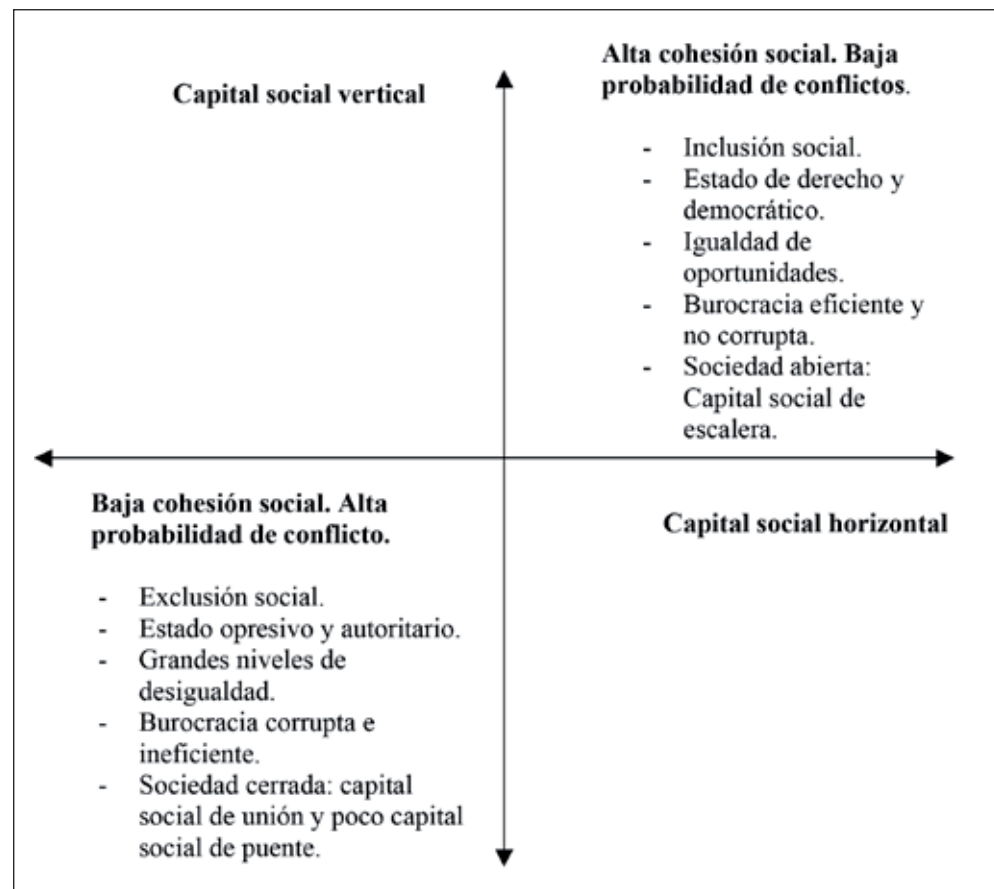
Capital social vertical

Alta cohesión social. Baja probabilidad de conflictos.

- Inclusión social.
- Estado de derecho y democrático.
- Igualdad de oportunidades.
- Burocracia eficiente y no corrupta.
- Sociedad abierta: Capital social de escalera.

Baja cohesión social. Alta probabilidad de conflicto.

- Exclusión social.
- Estado opresivo y autoritario.
- Grandes niveles de desigualdad.
- Burocracia corrupta e ineficiente.
- Sociedad cerrada: capital social de unión y poco capital social de puente.

Capital social horizontal